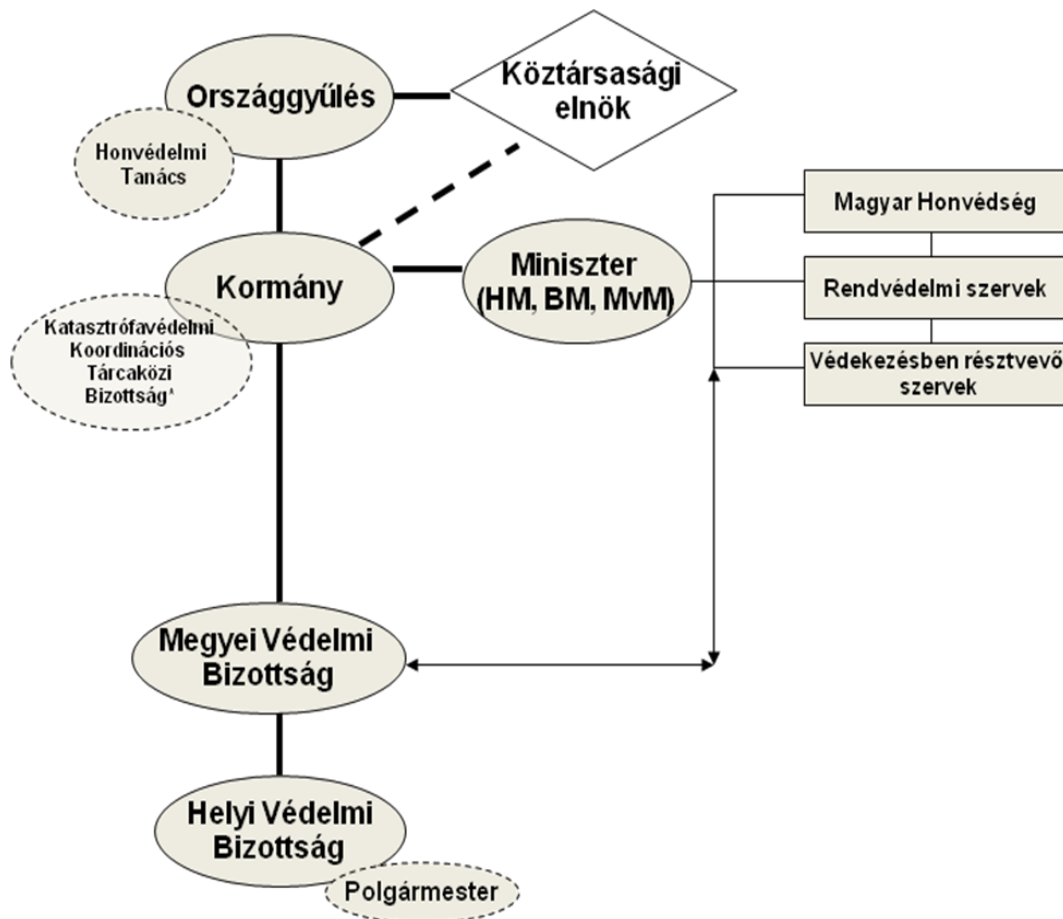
Országgyűlés

Köztársasági elnök

Honvédelmi Tanács

Magyar Honvédség

Kormány

Miniszter (HM, BM, MvM)

Rendvédelmi szervek

Katasztrófavédelmi Koordinációs Tárcaközi Bizottság*

Védekezésben résztvevő szervek

Megyei Védelmi Bizottság

Helyi Védelmi Bizottság

Polgármester